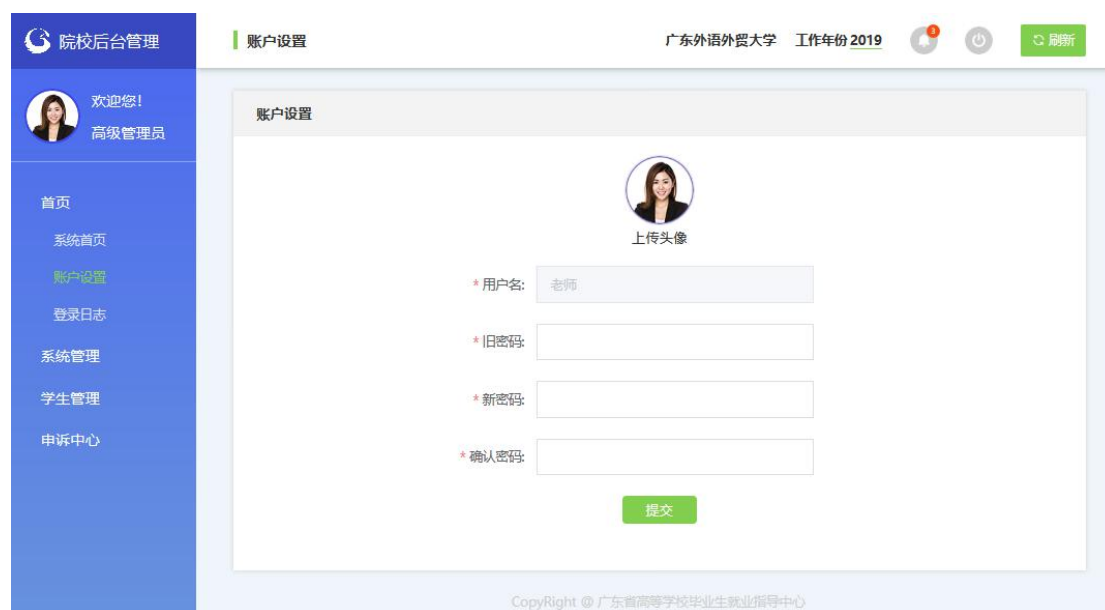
院校后台管理

账户设置

广东外语外贸大学 工作年份 2019

3

刷新

欢迎您!
高级管理员

首页
系统首页
账户设置
登录日志
系统管理
学生管理
申诉中心

账户设置

上传头像

* 用户名: 老师

* 旧密码:

* 新密码:

* 确认密码:

提交

CopyRight @ 广东省高等学校毕业生就业指导中心